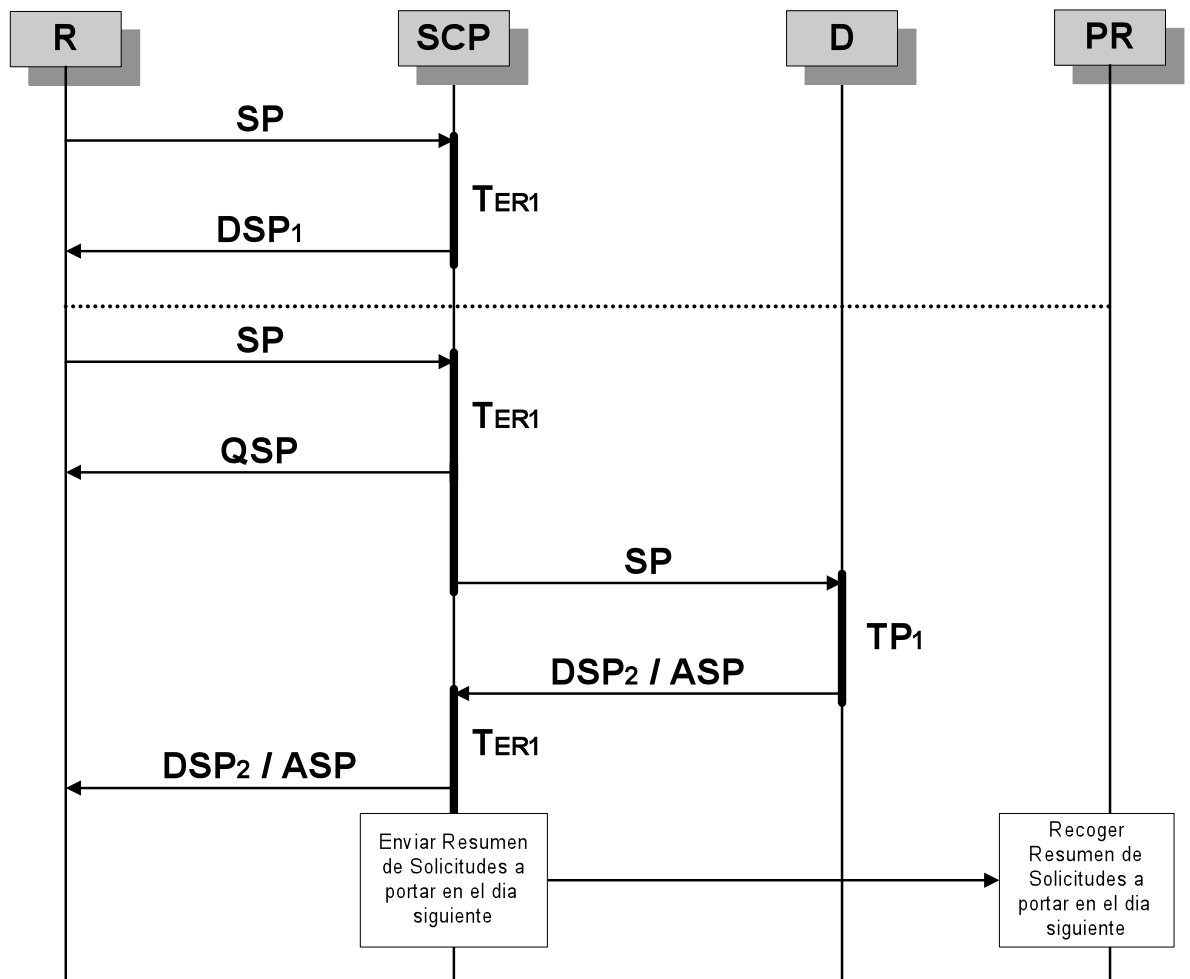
R

SCP

D

PR

SP

$T_{ER1}$

$DSP_1$

SP

$T_{ER1}$

QSP

SP

$TP_1$

$DSP_2$ / ASP

$T_{ER1}$

$DSP_2$ / ASP

Enviar Resumen de Solicitudes a portar en el dia siguiente

Recoger Resumen de Solicitudes a portar en el dia siguiente